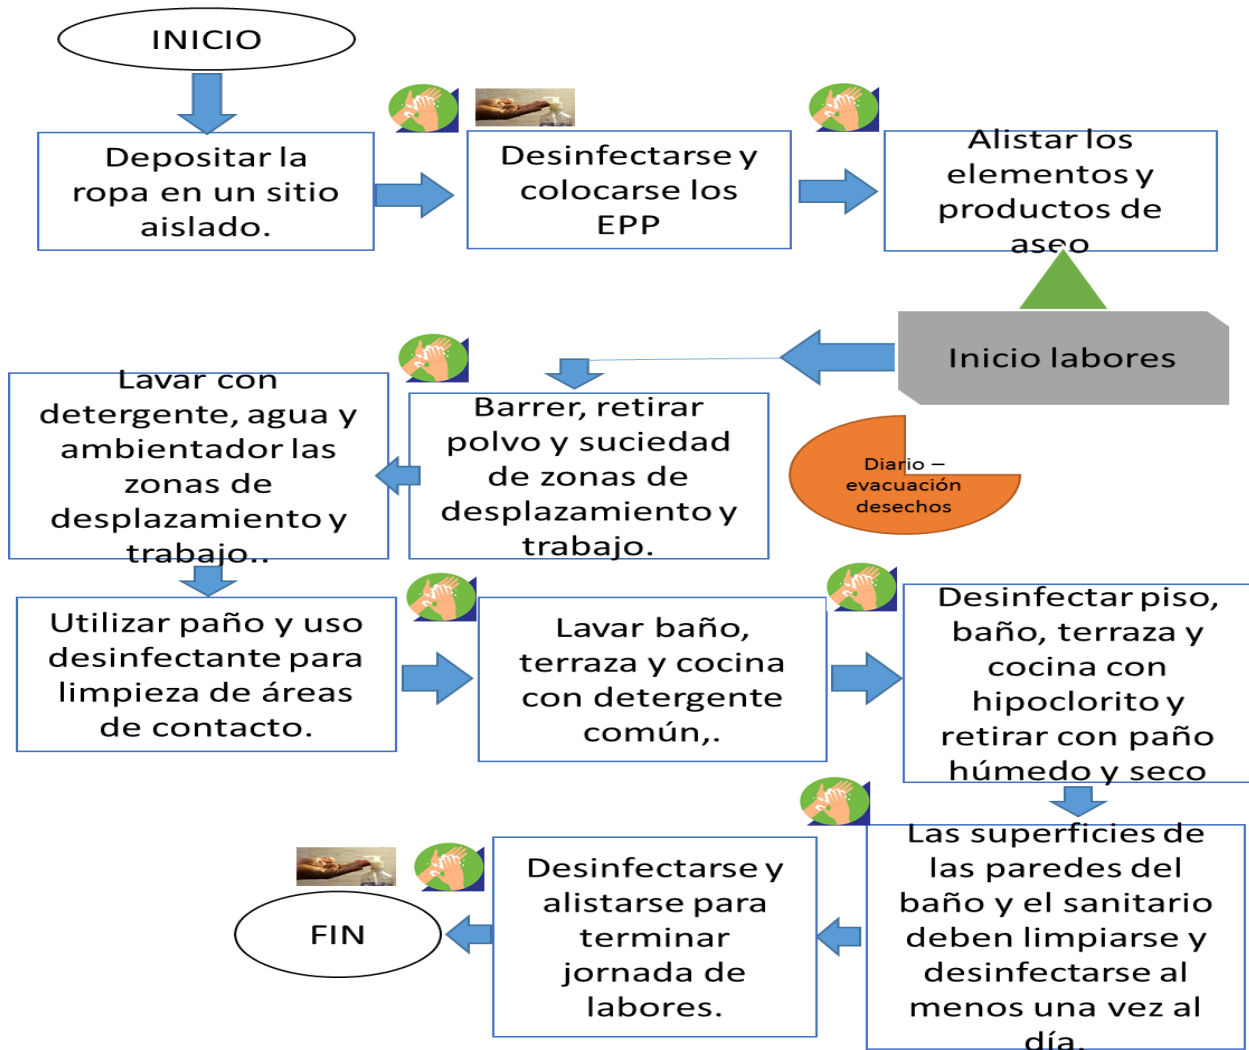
INICIO

Depositar la ropa en un sitio aislado.

Desinfectarse y colocarse los EPP

Alistar los elementos y productos de aseo

Inicio labores

Barrer, retirar polvo y suciedad de zonas de desplazamiento y trabajo.

Lavar con detergente, agua y ambientador las zonas de desplazamiento y trabajo..

Diario – evacuación desechos

Utilizar paño y uso desinfectante para limpieza de áreas de contacto.

Lavar baño, terraza y cocina con detergente común,.

Desinfectar piso, baño, terraza y cocina con hipoclorito y retirar con paño húmedo y seco

Las superficies de las paredes del baño y el sanitario deben limpiarse y desinfectarse al menos una vez al día.

Desinfectarse y alistarse para terminar jornada de labores.

FIN